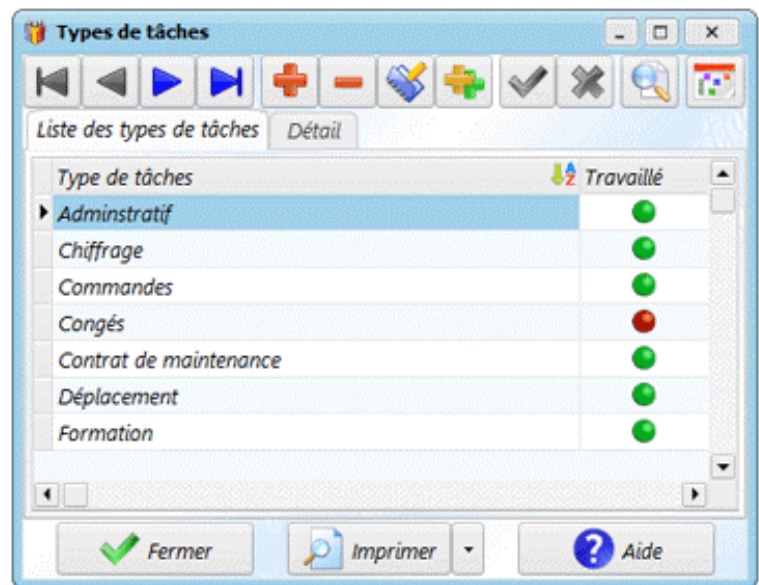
Types de tâches

Liste des types de tâches | Détail

| Type de tâches | Travaillé |
|---|---|
| Adminstratif | |
| Chiffrage | |
| Commandes | |
| Congés | |
| Contrat de maintenance | |
| Déplacement | |
| Formation | |

Fermer
Imprimer
Aide